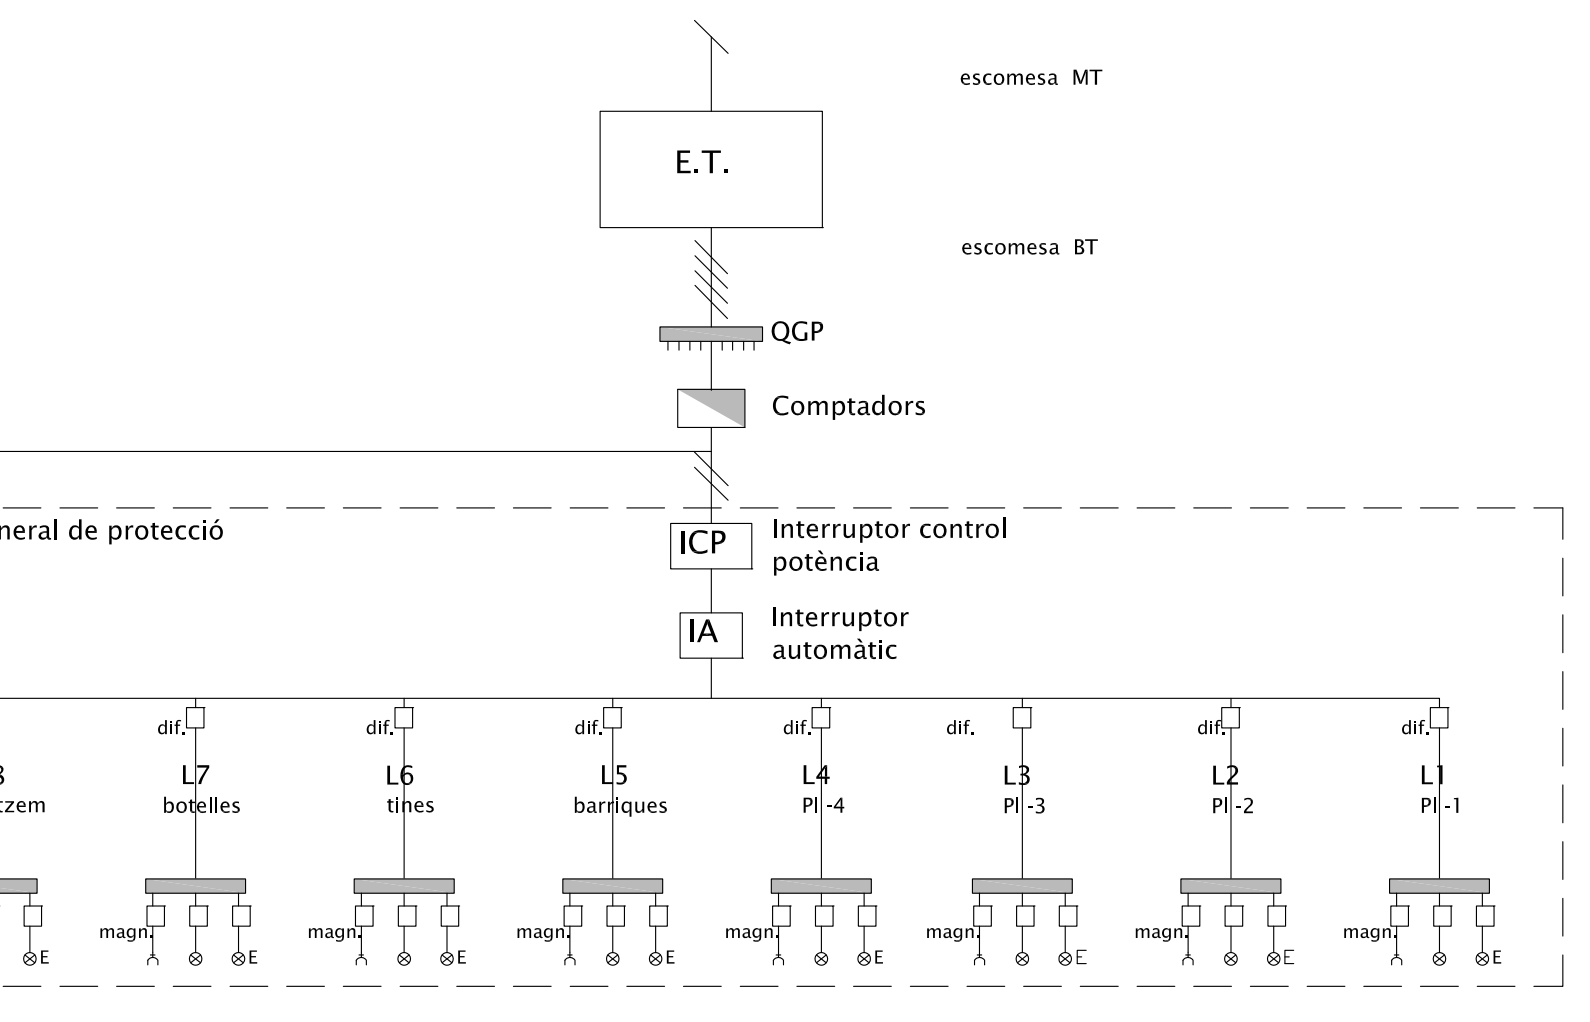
escomesa MT

E.T.

escomesa BT

QGP

Comptadors

neral de protecció

ICP

Interruptor control potència

IA

Interruptor automàtic

dif. dif. dif. dif. dif. dif. dif.

8 tzem

L7 botelles

L6 tines

L5 barriques

L4 Pl -4

L3 Pl -3

L2 Pl -2

L1 Pl -1

E

magn. E

magn. E

magn. E

magn. E

magn. E

magn. E

magn. E